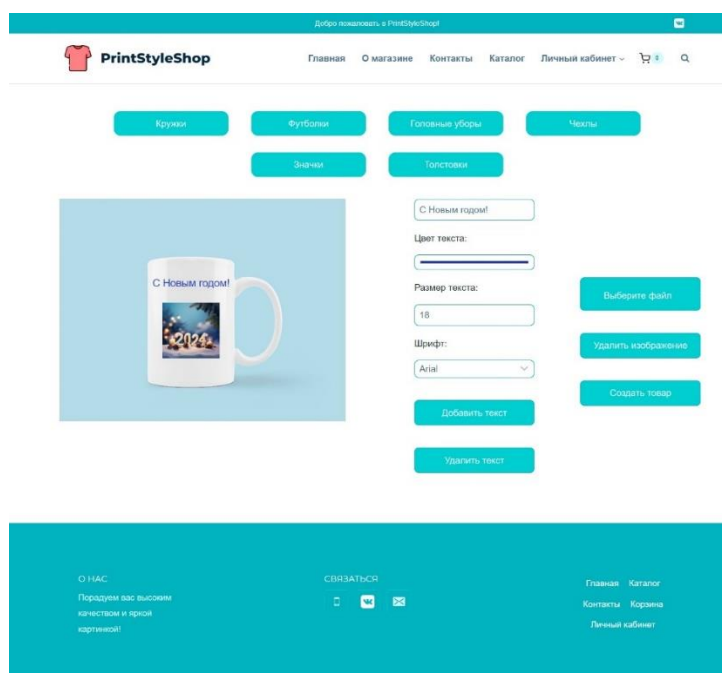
Добро пожаловать в PrintStyleShop!

PrintStyleShop

Главная О магазине Контакты Каталог Личный кабинет 0

Кружки Футболки Головные уборы Чехлы

Значки Толстовки

С Новым годом!

2024

С Новым годом!

Цвет текста:

Размер текста:

18

Шрифт:

Arial

Добавить текст

Удалить текст

Выберите файл

Удалить изображение

Создать товар

О НАС

Порадуем вас высоким качеством и яркой картинкой!

СВЯЗАТЬСЯ

Главная Каталог

Контакты Корзина

Личный кабинет